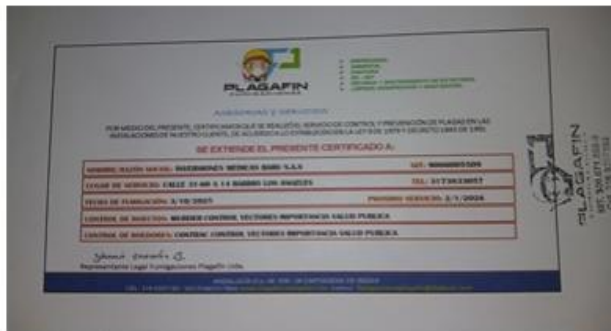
PLAGAFIN

ASESORIAS Y SERVICIOS

POR MEDIO DEL PRESENTE CERTIFICAMOS QUE SE REALIZÓ EL SERVICIO DE CONTROL Y PREVENCIÓN DE PLAGAS EN LAS INSTALACIONES DE NUESTRO CLIENTE, DE ACUERDO A LO ESTABLECIDO EN LA LEY 9 DE 1979 Y DECRETO 1843 DE 1991

SE EXTIENDE EL PRESENTE CERTIFICADO A:

| NOMBRE/RAZÓN SOCIAL: INVERSIONES MEDICAS BARU S.A.S | NIT: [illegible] |
|---|---|
| LUGAR DE SERVICIO: CALLE 33 60 A 14 BARRIO LOS ANGELES | TEL: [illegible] |
| FECHA DE FUMIGACIÓN: 3/10/2023 | PRÓXIMO SERVICIO: 3/1/2024 |
| CONTROL DE INSECTOS: MUERDE CONTROL VECTORES IMPORTANCIA SALUD PUBLICA | |
| CONTROL DE ROEDORES: CONTROL CONTROL VECTORES IMPORTANCIA SALUD PUBLICA | |

Yamir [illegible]
Representante Legal Fumigaciones Plagafin Ltda

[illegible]

PLAGAFIN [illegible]